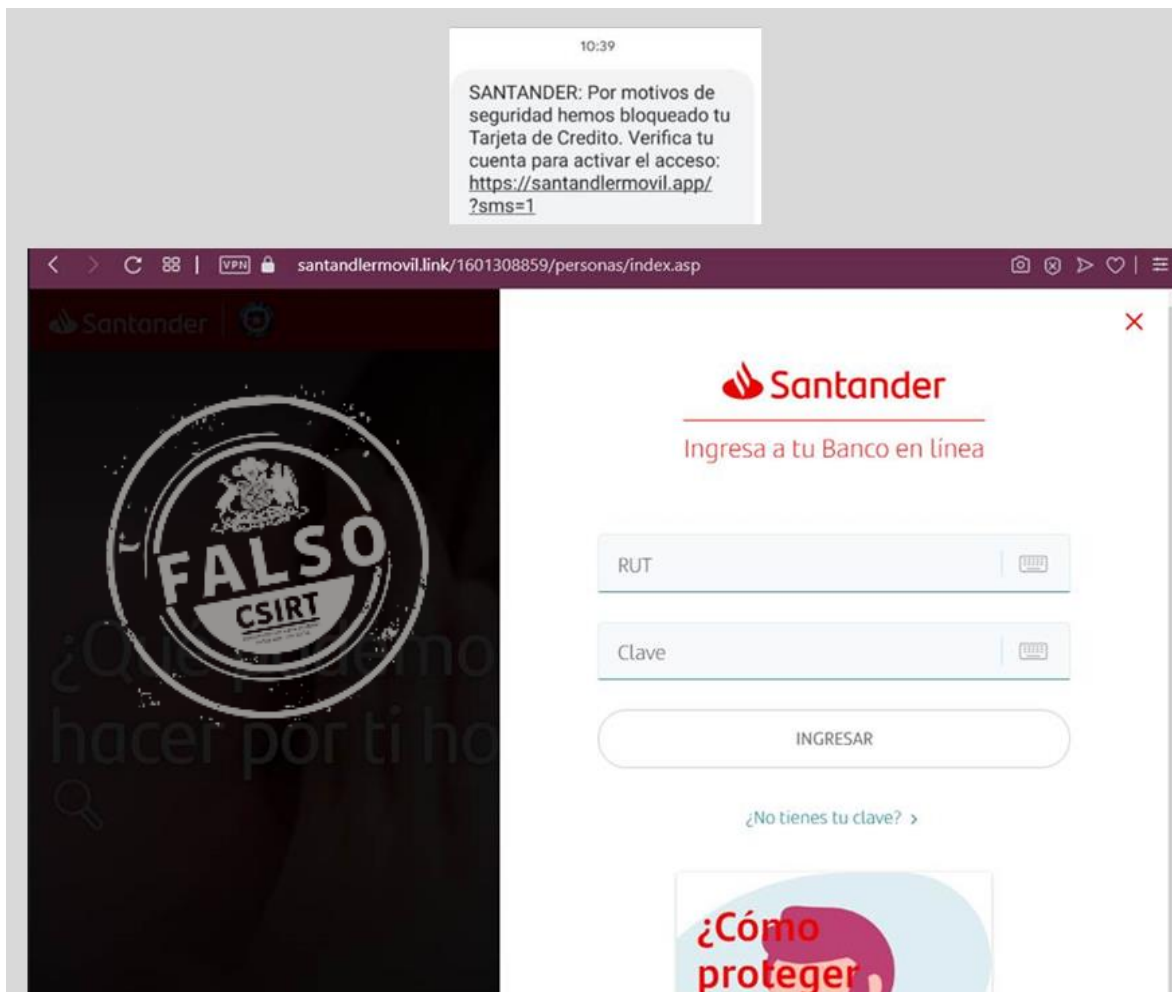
10:39

SANTANDER: Por motivos de seguridad hemos bloqueado tu Tarjeta de Credito. Verifica tu cuenta para activar el acceso: https://santandlermovil.app/?sms=1

VPN santandlermovil.link/1601308859/personas/index.asp

Santander

FALSO
CSIRT

¿Qué podemo
hacer por ti ho

Santander

Ingresa a tu Banco en línea

RUT

Clave

INGRESAR

¿No tienes tu clave? >

¿Cómo proteger